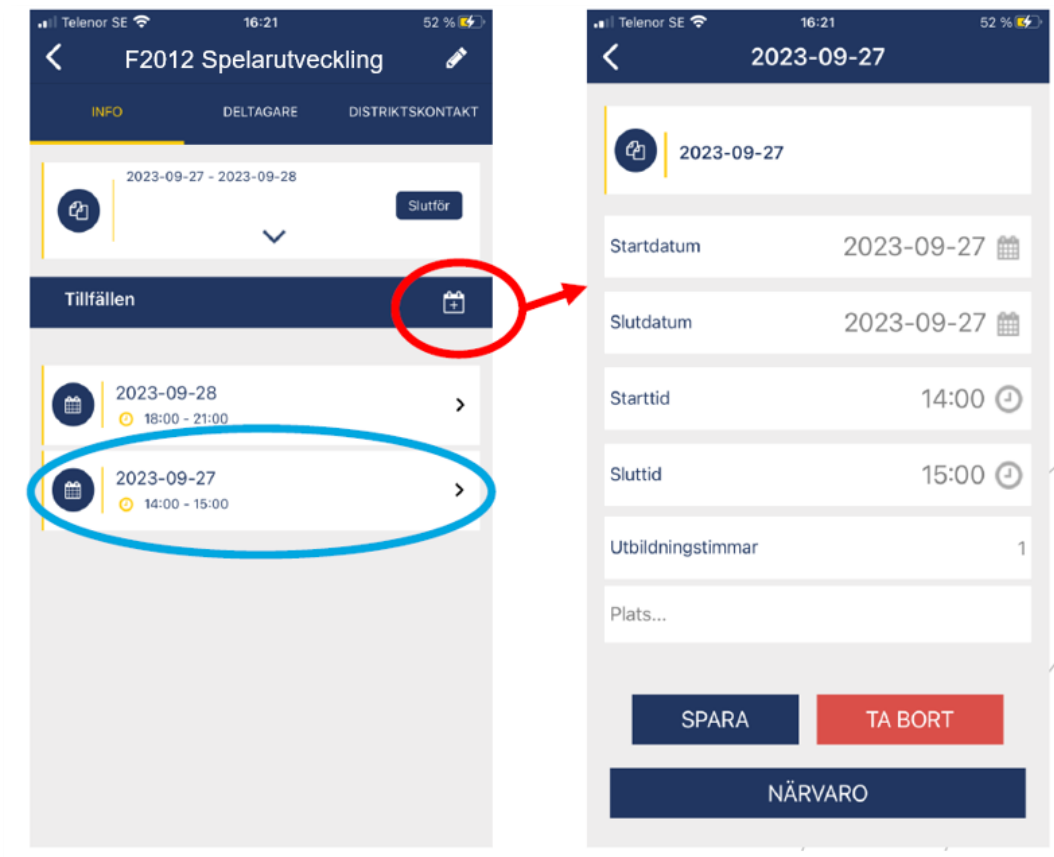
Telenor SE 16:21 52 %

F2012 Spelarutveckling

INFO DELTAGARE DISTRIKTSKONTAKT

2023-09-27 - 2023-09-28

Slutför

Tillfällen

2023-09-28
18:00 - 21:00

2023-09-27
14:00 - 15:00

Telenor SE 16:21 52 %

2023-09-27

2023-09-27

Startdatum 2023-09-27

Slutdatum 2023-09-27

Starttid 14:00

Sluttid 15:00

Utbildningstimmar 1

Plats...

SPARA

TA BORT

NÄRVARO